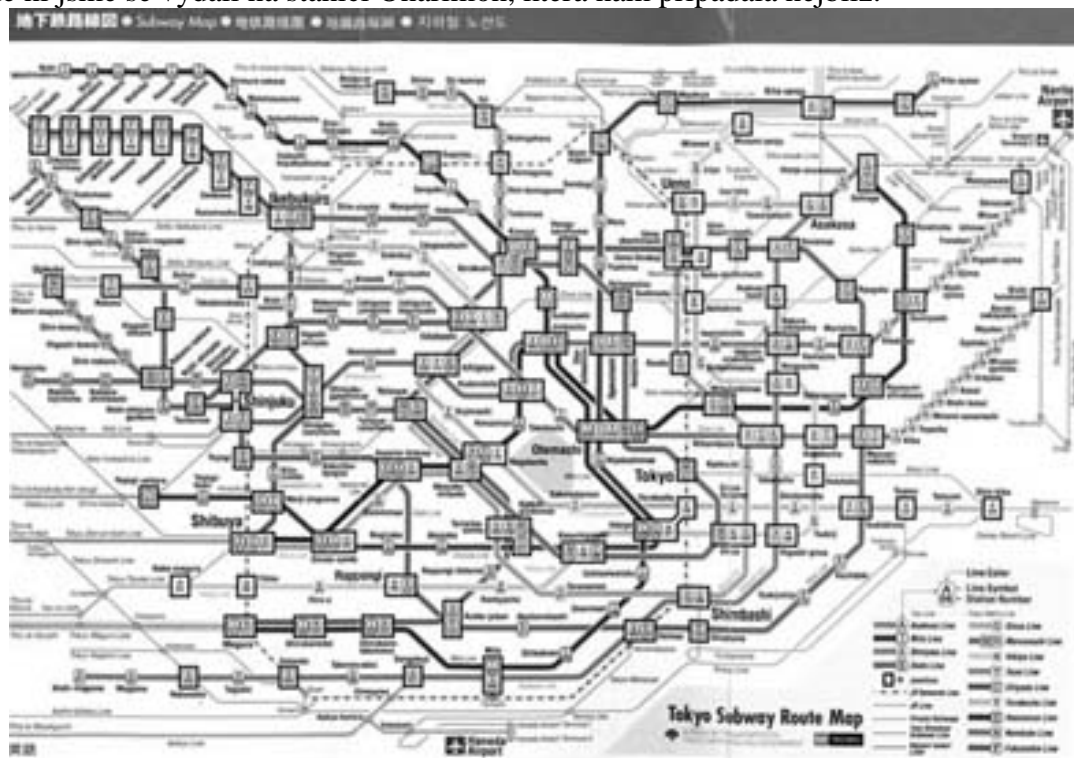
o hi jsme se vydali na stanici Otemachi, která nám připadala nejblíž.

地下鉄路線図 ● Subway Map ● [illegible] ● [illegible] ● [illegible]

Narita Airport

Ikebukuro

Ueno

Asakusa

Shinjuku

Otemachi

Tokyo

Shibuya

Roppongi

Shimbashi

Haneda Airport

Tokyo Subway Route Map

Line Color
Line Symbol
Station Number

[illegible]